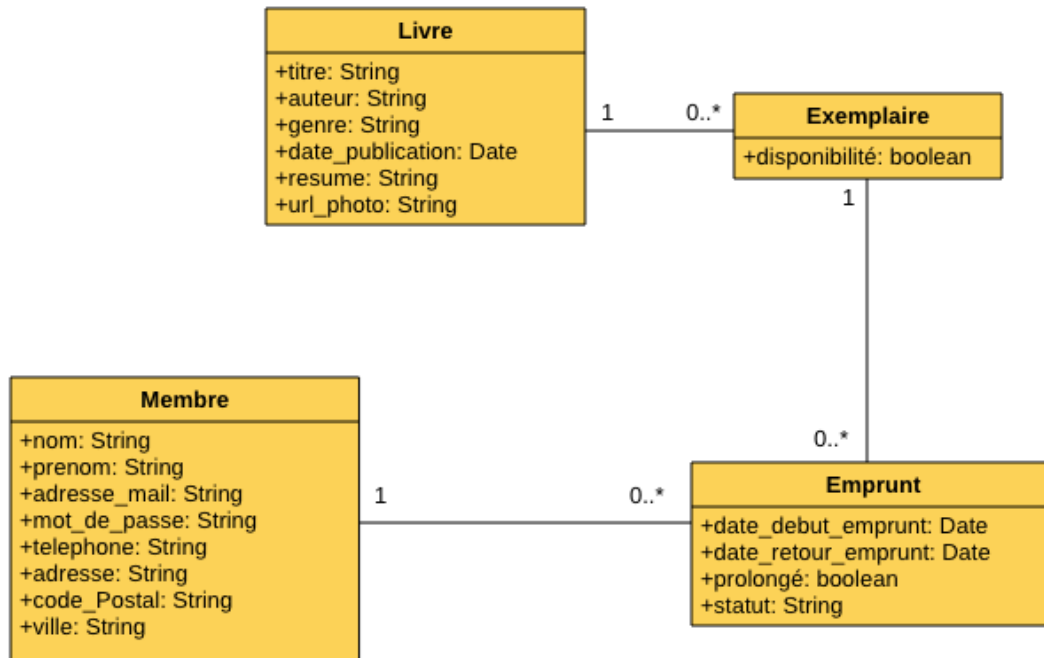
Livre

+titre: String
+auteur: String
+genre: String
+date_publication: Date
+resume: String
+url_photo: String

1

0..*

Exemplaire

+disponibilité: boolean

1

Membre

+nom: String
+prenom: String
+adresse_mail: String
+mot_de_passe: String
+telephone: String
+adresse: String
+code_Postal: String
+ville: String

1

0..*

0..*

Emprunt

+date_debut_emprunt: Date
+date_retour_emprunt: Date
+prolongé: boolean
+statut: String